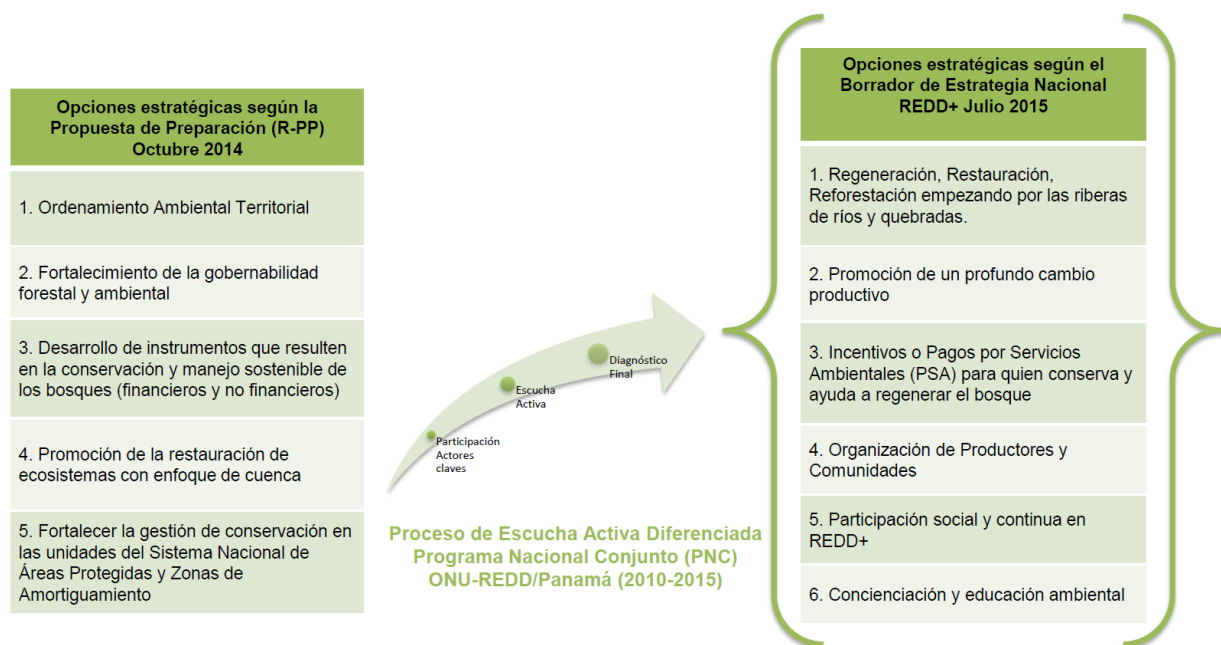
Opciones estratégicas según la Propuesta de Preparación (R-PP) Octubre 2014

1. Ordenamiento Ambiental Territorial

2. Fortalecimiento de la gobernabilidad forestal y ambiental

3. Desarrollo de instrumentos que resulten en la conservación y manejo sostenible de los bosques (financieros y no financieros)

4. Promoción de la restauración de ecosistemas con enfoque de cuenca

5. Fortalecer la gestión de conservación en las unidades del Sistema Nacional de Áreas Protegidas y Zonas de Amortiguamiento

Participación Actores claves

Escucha Activa

Diagnóstico Final

Proceso de Escucha Activa Diferenciada
Programa Nacional Conjunto (PNC)
ONU-REDD/Panamá (2010-2015)

Opciones estratégicas según el Borrador de Estrategia Nacional REDD+ Julio 2015

1. Regeneración, Restauración, Reforestación empezando por las riberas de ríos y quebradas.

2. Promoción de un profundo cambio productivo

3. Incentivos o Pagos por Servicios Ambientales (PSA) para quien conserva y ayuda a regenerar el bosque

4. Organización de Productores y Comunidades

5. Participación social y continua en REDD+

6. Concienciación y educación ambiental